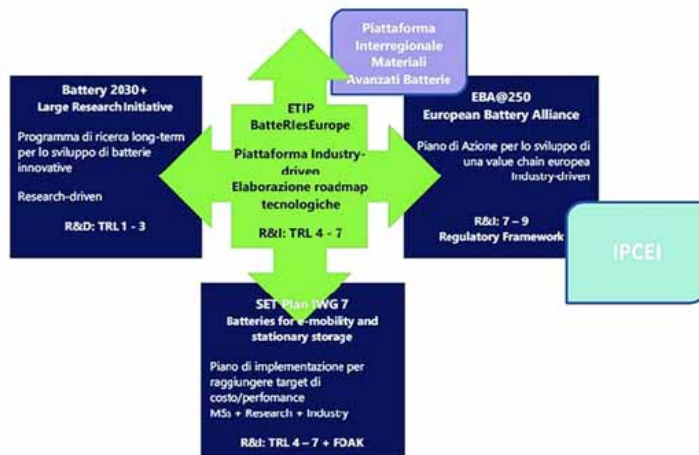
Piattaforma Interregionale Materiali Avanzati Batterie

Battery 2030+
Large Research Initiative

Programma di ricerca long-term per lo sviluppo di batterie innovative

Research-driven

R&D: TRL 1 - 3

ETIP BatteRIesEurope

Piattaforma Industry-driven
Elaborazione roadmap tecnologiche

R&I: TRL 4 - 7

EBA@250
European Battery Alliance

Piano di Azione per lo sviluppo di una value chain europea
Industry-driven

R&I: 7 – 9
Regulatory Framework

IPCEI

SET Plan IWG 7
Batteries for e-mobility and stationary storage

Piano di implementazione per raggiungere target di costo/perfomance
MSs + Research + Industry

R&I: TRL 4 – 7 + FOAK